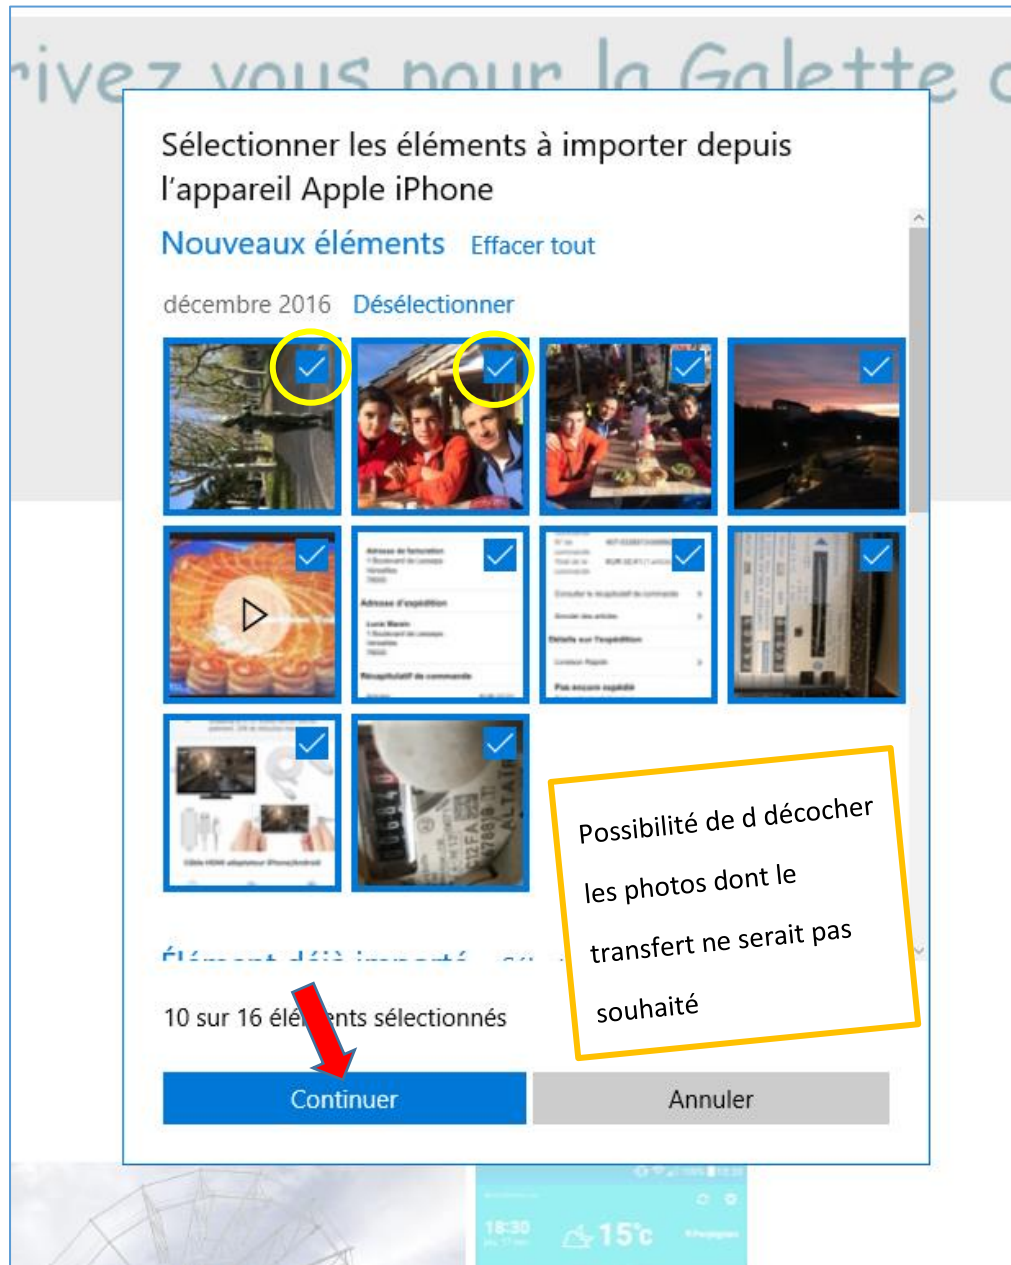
rivez vous pour la Galette d

Sélectionner les éléments à importer depuis l'appareil Apple iPhone

Nouveaux éléments Effacer tout

décembre 2016 Désélectionner

Possibilité de d décocher les photos dont le transfert ne serait pas souhaité

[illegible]

10 sur 16 éléments sélectionnés

Continuer

Annuler

18:30

15°c